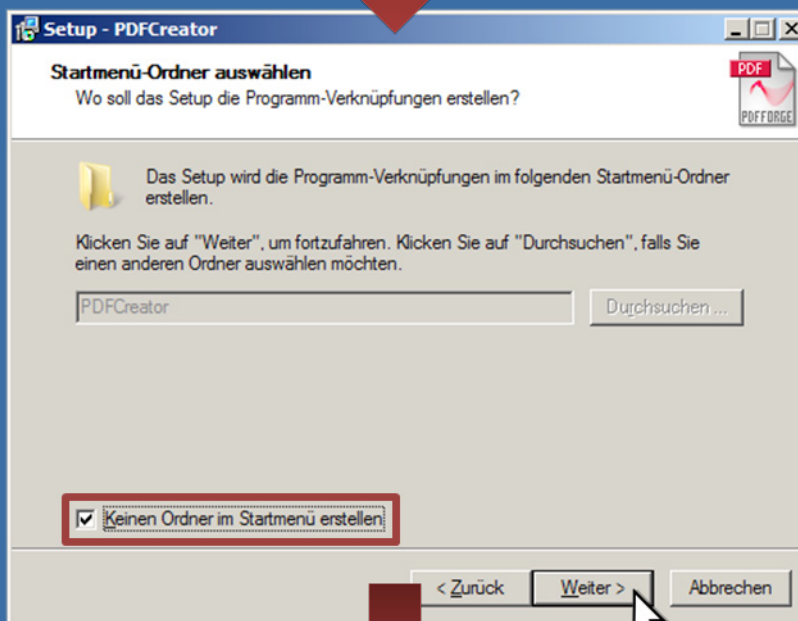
Setup - PDFCreator

Startmenü-Ordner auswählen
Wo soll das Setup die Programm-Verknüpfungen erstellen?

PDF
PDFFORGE

Das Setup wird die Programm-Verknüpfungen im folgenden Startmenü-Ordner erstellen.

Klicken Sie auf "Weiter", um fortzufahren. Klicken Sie auf "Durchsuchen", falls Sie einen anderen Ordner auswählen möchten.

PDFCreator

Durchsuchen ...

Keinen Ordner im Startmenü erstellen

< Zurück

Weiter >

Abbrechen